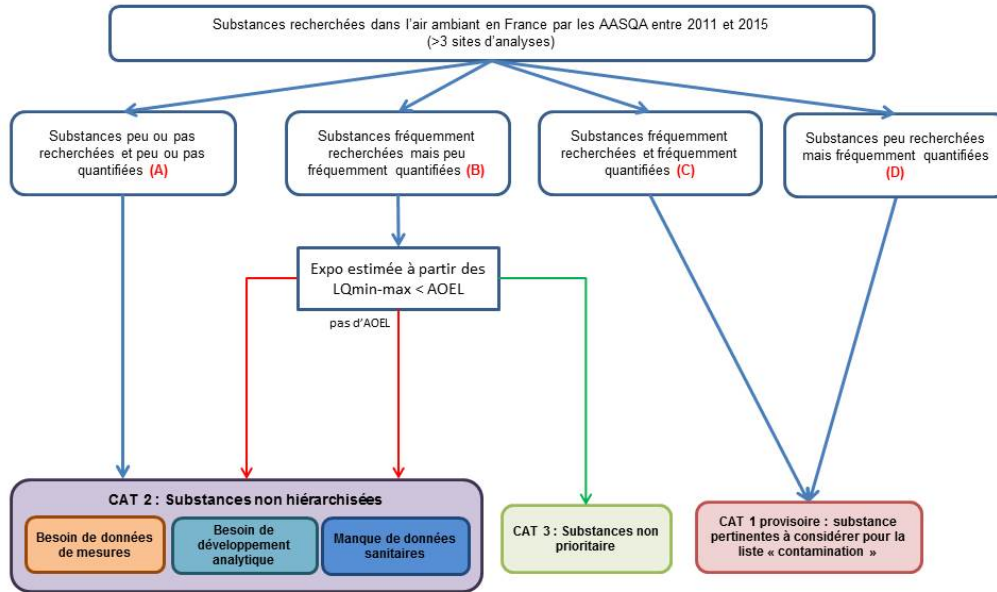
Substances recherchées dans l'air ambiant en France par les AASQA entre 2011 et 2015 (>3 sites d'analyses)

Substances peu ou pas recherchées et peu ou pas quantifiées (A)

Substances fréquemment recherchées mais peu fréquemment quantifiées (B)

Substances fréquemment recherchées et fréquemment quantifiées (C)

Substances peu recherchées mais fréquemment quantifiées (D)

Expo estimée à partir des LQmin-max < AOEL

pas d'AOEL

CAT 2 : Substances non hiérarchisées

Besoin de données de mesures

Besoin de développement analytique

Manque de données sanitaires

CAT 3 : Substances non prioritaire

CAT 1 provisoire : substance pertinentes à considérer pour la liste « contamination »